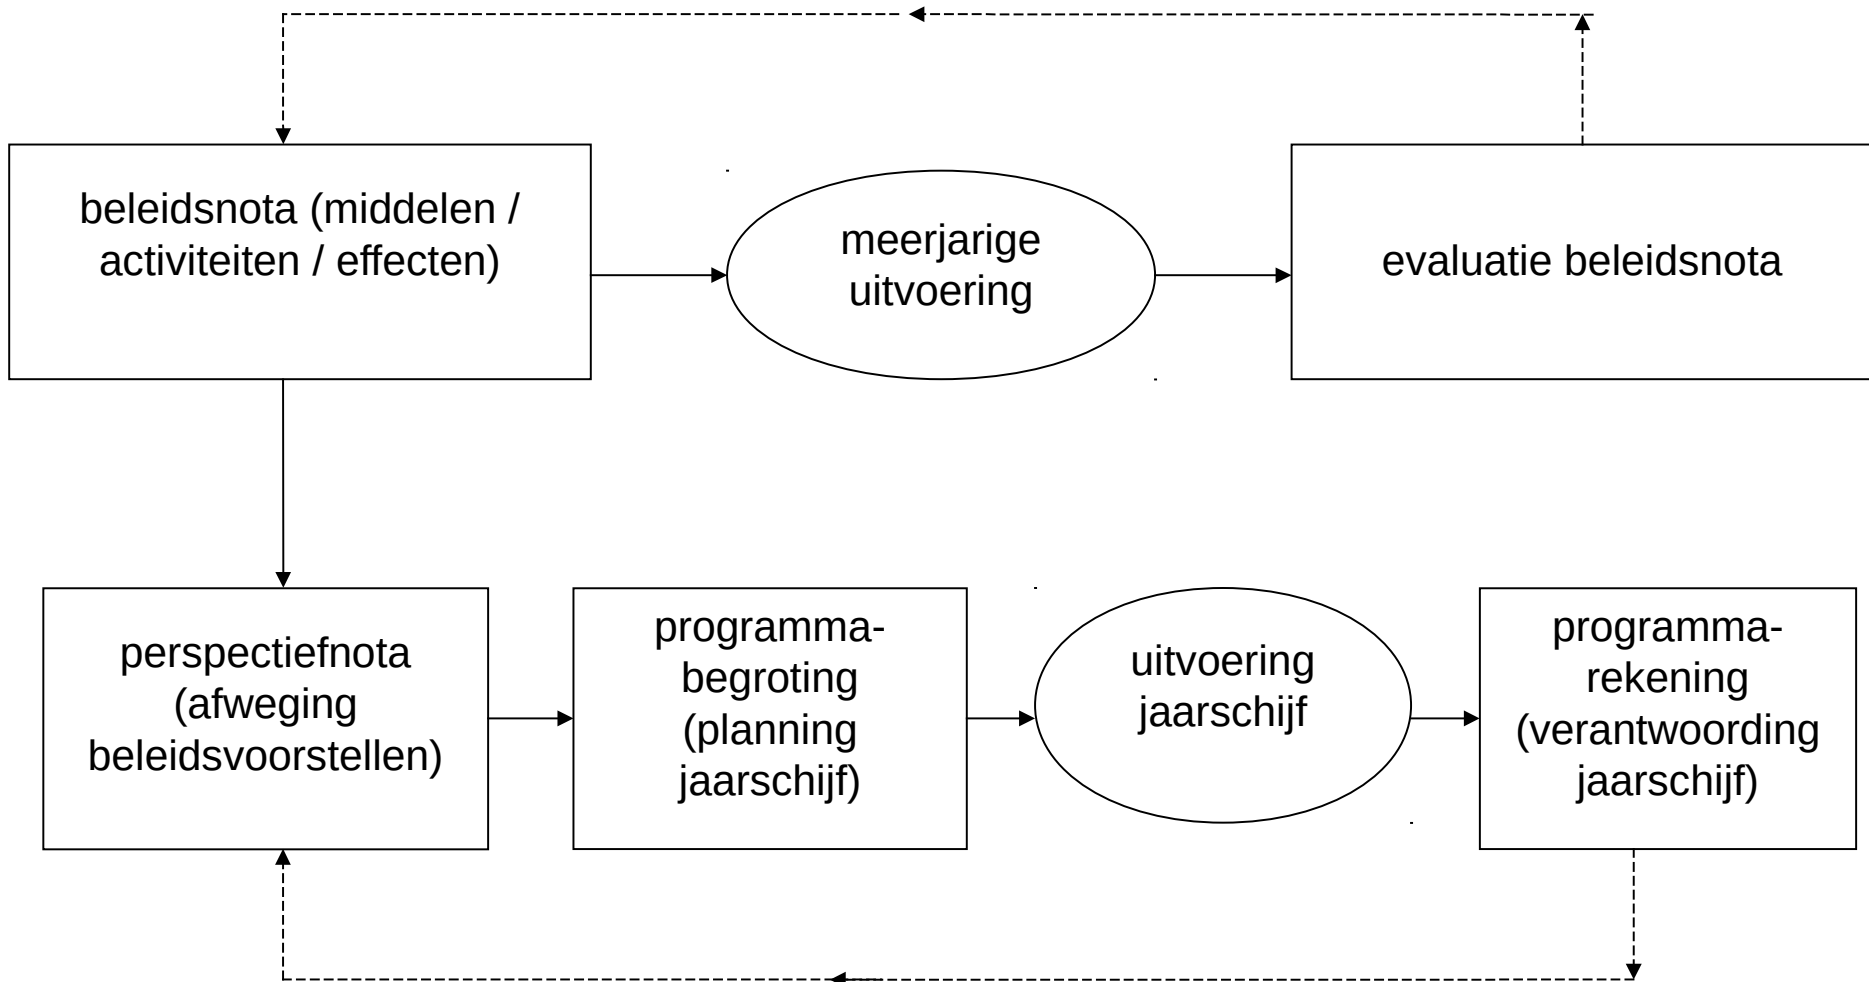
beleidsnota (middelen / activiteiten / effecten)

meerjarige uitvoering

evaluatie beleidsnota

perspectiefnota (afweging beleidsvoorstellen)

programmabegroting (planning jaarschijf)

uitvoering jaarschijf

programmarekening (verantwoording jaarschijf)